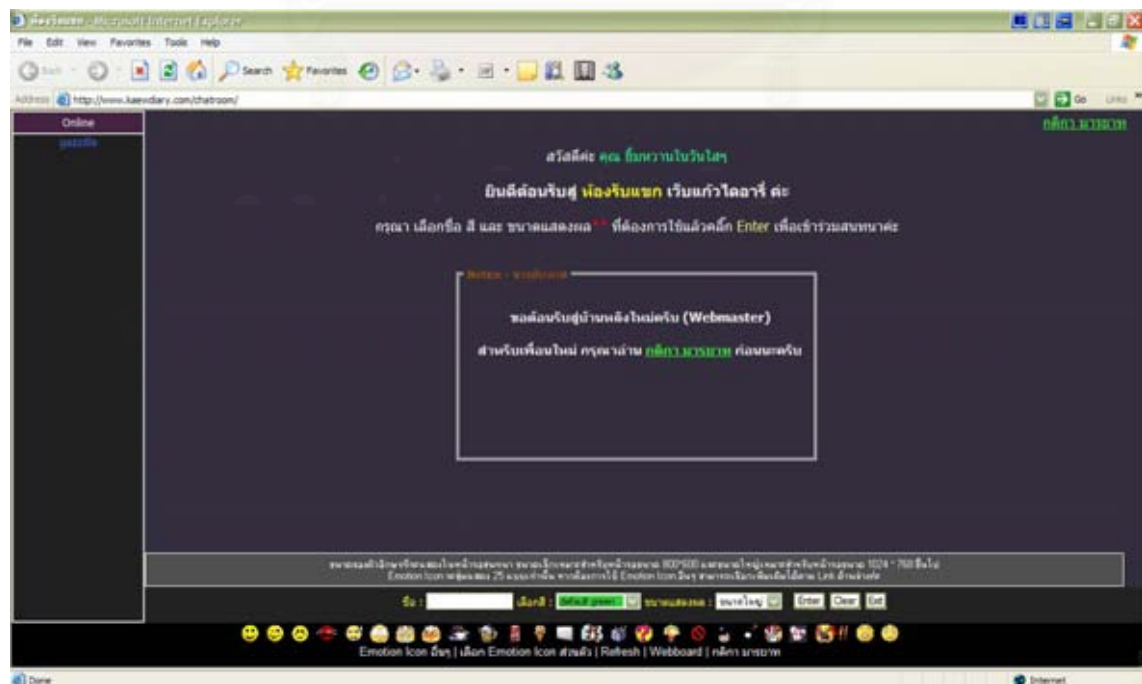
ห้องรับแขก - Microsoft Internet Explorer

File Edit View Favorites Tools Help

Back Search Favorites

Address http://www.kaewdiary.com/chatroom/

Go Links

Online

gazelle

กติกา มารยาท

สวัสดีค่ะ คุณ ยิ้มหวานในวันใสๆ

ยินดีต้อนรับสู่ ห้องรับแขก เว็บแก้วไดอารี่ ค่ะ

กรุณา เลือกชื่อ สี และ ขนาดแสดงผล** ที่ต้องการใช้แล้วคลิ๊ก Enter เพื่อเข้าร่วมสนทนาค่ะ

Notice - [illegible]

ขอต้อนรับสู่บ้านหลังใหม่ครับ (Webmaster)

สำหรับเพื่อนใหม่ กรุณาอ่าน กติกา มารยาท ก่อนนะครับ

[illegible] 800*600 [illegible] 1024 * 768 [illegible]
Emotion Icon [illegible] 25 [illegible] Emotion Icon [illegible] Link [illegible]

ชื่อ : เลือกสี : default green ขนาดแสดงผล : ขนาดใหญ่ Enter Clear Exit

Emotion Icon อื่นๆ | เลือก Emotion Icon ส่วนตัว | Refresh | Webboard | กติกา มารยาท

Done

Internet